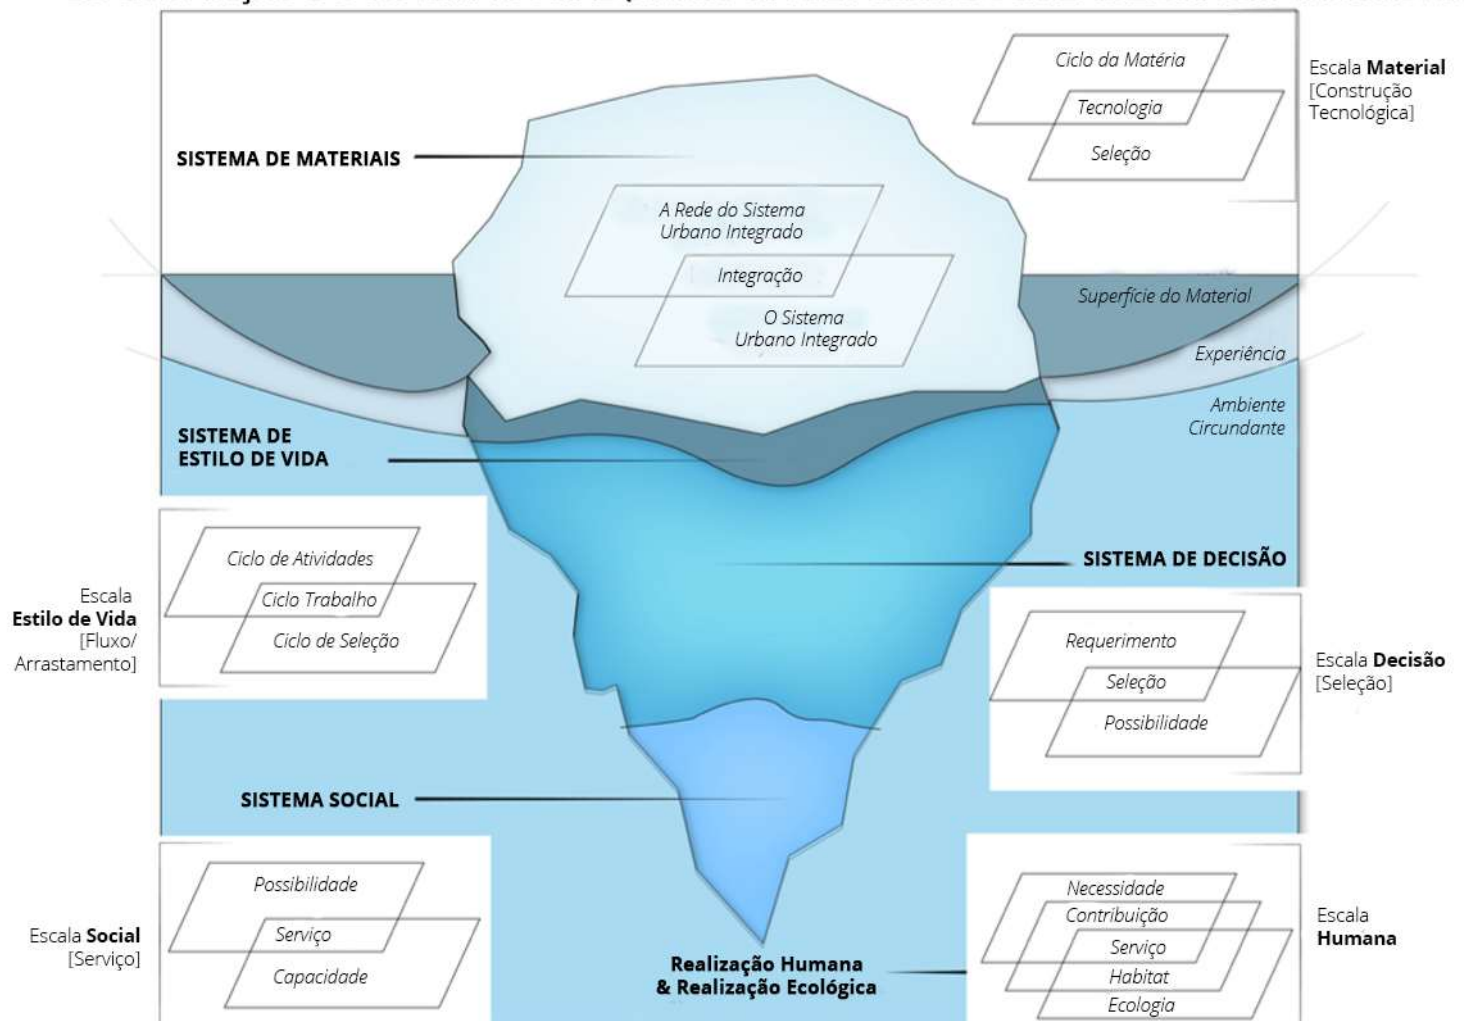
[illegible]

Ciclo da Matéria
Tecnologia
Seleção

Escala **Material** [Construção Tecnológica]

SISTEMA DE MATERIAIS

A Rede do Sistema Urbano Integrado
Integração
O Sistema Urbano Integrado

Superfície do Material
Experiência
Ambiente Circundante

SISTEMA DE ESTILO DE VIDA

Ciclo de Atividades
Ciclo Trabalho
Ciclo de Seleção

Escala **Estilo de Vida** [Fluxo/ Arrastamento]

SISTEMA DE DECISÃO

Requerimento
Seleção
Possibilidade

Escala **Decisão** [Seleção]

SISTEMA SOCIAL

Possibilidade
Serviço
Capacidade

Escala **Social** [Serviço]

Realização Humana & Realização Ecológica

Necessidade
Contribuição
Serviço
Habitat
Ecologia

Escala **Humana**